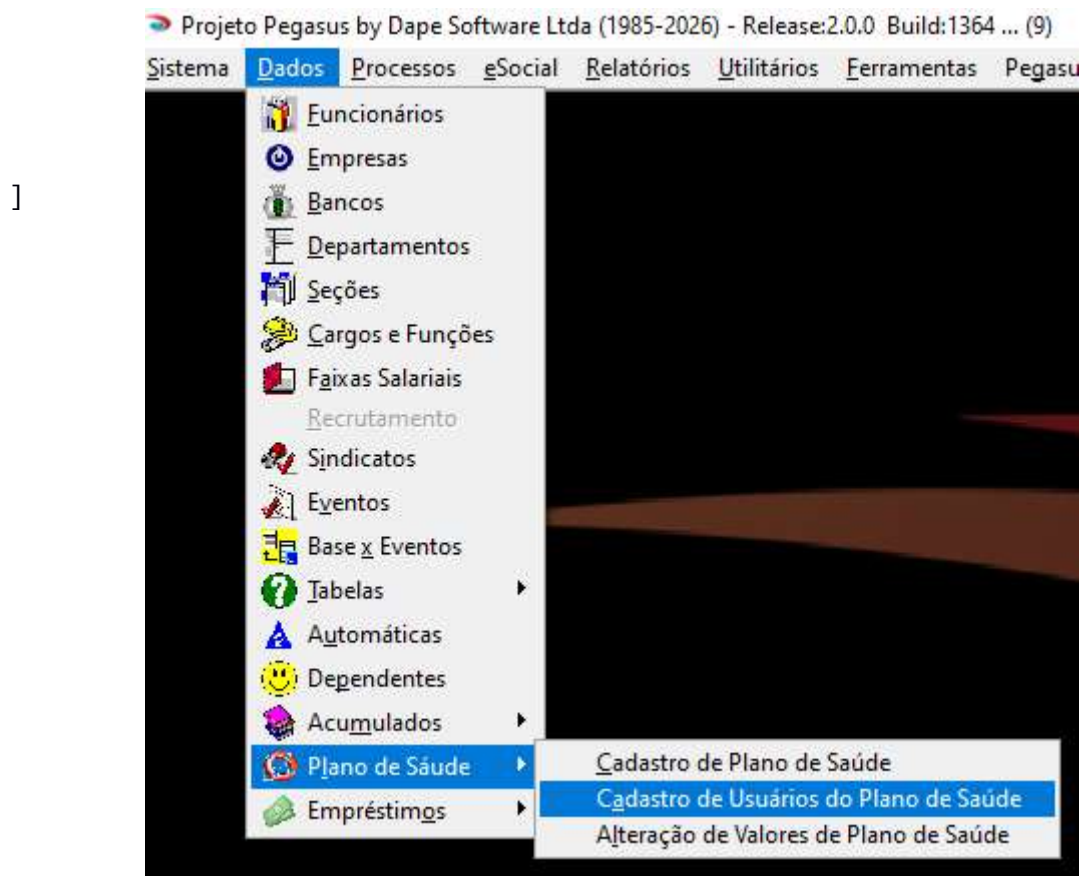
Projeto Pegasus by Dape Software Ltda (1985-2026) - Release:2.0.0 Build:1364 ... (9)

Sistema Dados Processos eSocial Relatórios Utilitários Ferramentas Pegasu

]

Funcionários
Empresas
Bancos
Departamentos
Seções
Cargos e Funções
Faixas Salariais
Recrutamento
Sindicatos
Eventos
Base x Eventos
Tabelas
Automáticas
Dependentes
Acumulados
Plano de Saúde
Empréstimos

Cadastro de Plano de Saúde
Cadastro de Usuários do Plano de Saúde
Alteração de Valores de Plano de Saúde